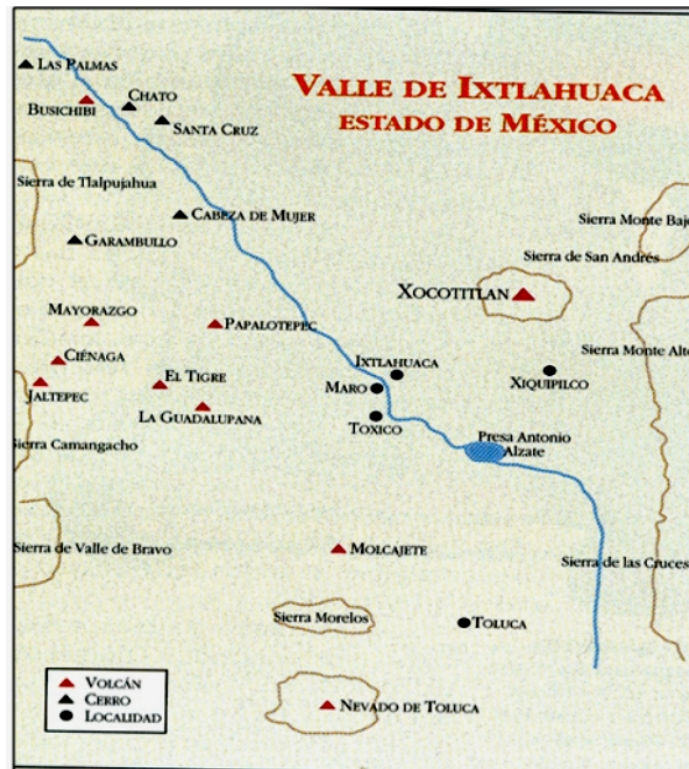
VALLE DE IXTLAHUACA
ESTADO DE MÉXICO

LAS PALMAS
CHATO
BUSICHIBI
SANTA CRUZ
Sierra de Tlalpujahua
CABEZA DE MUJER
GARAMBULLO
Sierra Monte Bajo
Sierra de San Andrés
XOCOTITLAN
MAYORAZGO
PAPALOTEPEC
CIÉNAGA
IXTLAHUACA
Sierra Monte Alto
JALTEPEC
EL TIGRE
MARO
XIQUIPILCO
LA GUADALUPANA
TOXICO
Sierra Camangacho
Presa Antonio Alzate
Sierra de Valle de Bravo
MOLCAJETE
Sierra de las Cruces
Sierra Morelos
TOLUCA
VOLCÁN
CERRO
LOCALIDAD
NEVADO DE TOLUCA